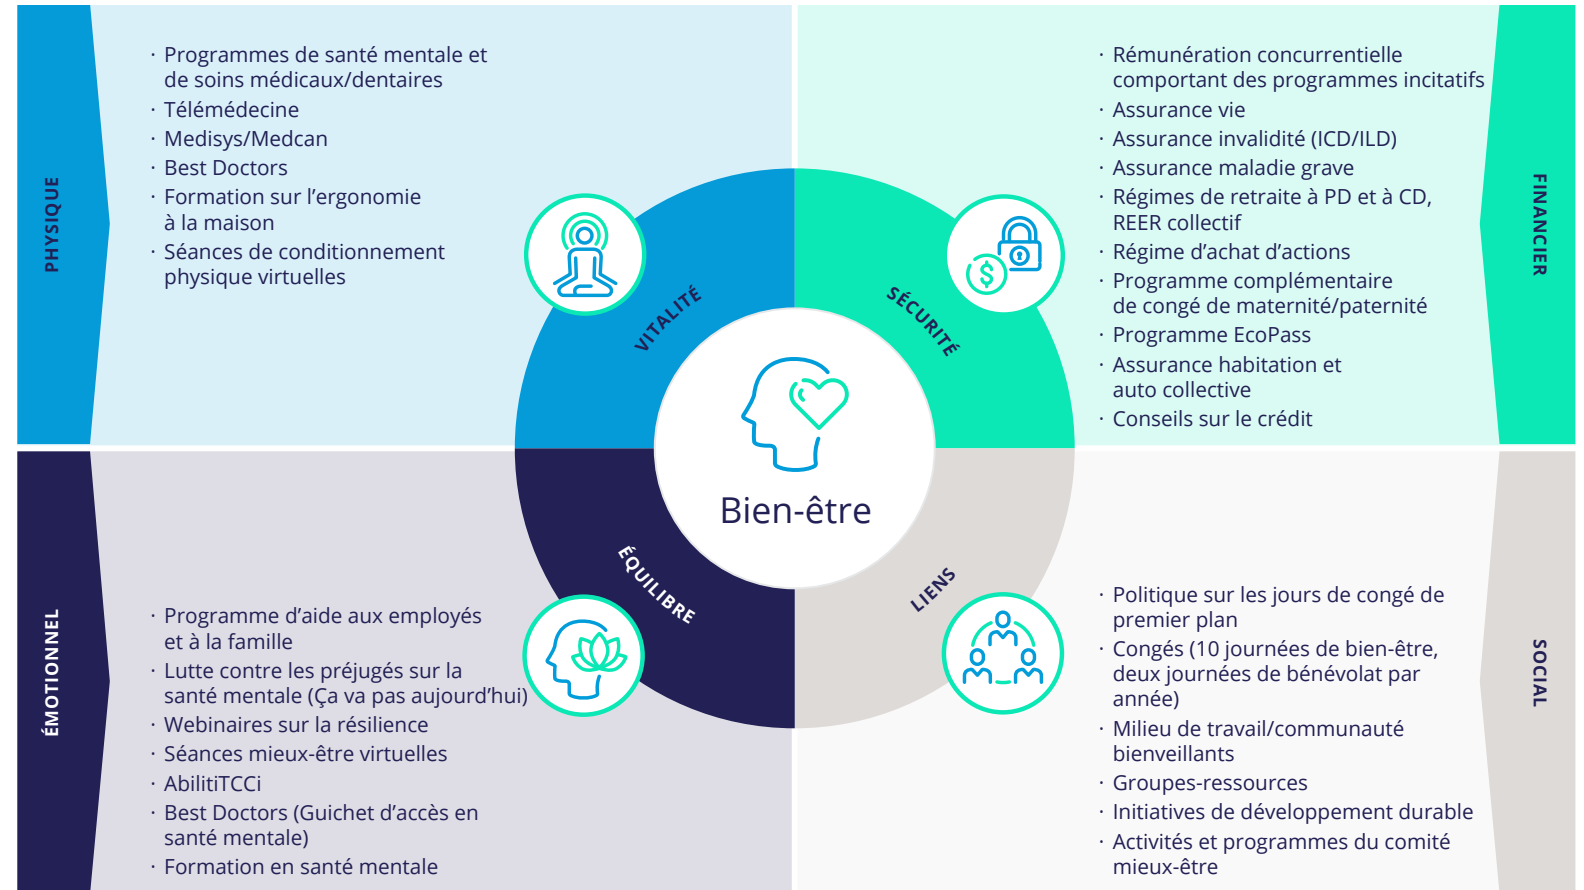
PHYSIQUE

· Programmes de santé mentale et de soins médicaux/dentaires
· Télémédecine
· Medisys/Medcan
· Best Doctors
· Formation sur l'ergonomie à la maison
· Séances de conditionnement physique virtuelles

FINANCIER

· Rémunération concurrentielle comportant des programmes incitatifs
· Assurance vie
· Assurance invalidité (ICD/ILD)
· Assurance maladie grave
· Régimes de retraite à PD et à CD, REER collectif
· Régime d'achat d'actions
· Programme complémentaire de congé de maternité/paternité
· Programme EcoPass
· Assurance habitation et auto collective
· Conseils sur le crédit

VITALITÉ

SÉCURITÉ

Bien-être

ÉQUILIBRE

LIENS

ÉMOTIONNEL

· Programme d'aide aux employés et à la famille
· Lutte contre les préjugés sur la santé mentale (Ça va pas aujourd'hui)
· Webinaires sur la résilience
· Séances mieux-être virtuelles
· AbilitiTCCi
· Best Doctors (Guichet d'accès en santé mentale)
· Formation en santé mentale

SOCIAL

· Politique sur les jours de congé de premier plan
· Congés (10 journées de bien-être, deux journées de bénévolat par année)
· Milieu de travail/communauté bienveillants
· Groupes-ressources
· Initiatives de développement durable
· Activités et programmes du comité mieux-être